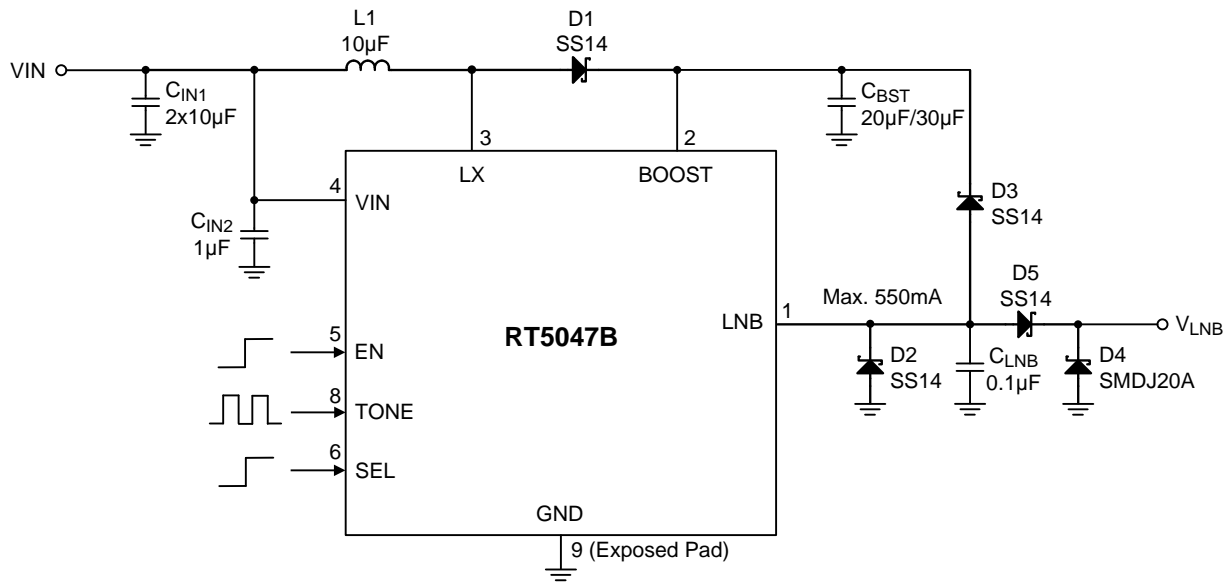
L1
10µF

D1
SS14

VIN

$C_{IN1}$
2x10µF

$C_{BST}$
20µF/30µF

3
LX

2
BOOST

4
VIN

$C_{IN2}$
1µF

D3
SS14

Max. 550mA

D5
SS14

1
LNB

$V_{LNB}$

5
EN

RT5047B

8
TONE

6
SEL

D2
SS14

$C_{LNB}$
0.1µF

D4
SMDJ20A

GND

9 (Exposed Pad)